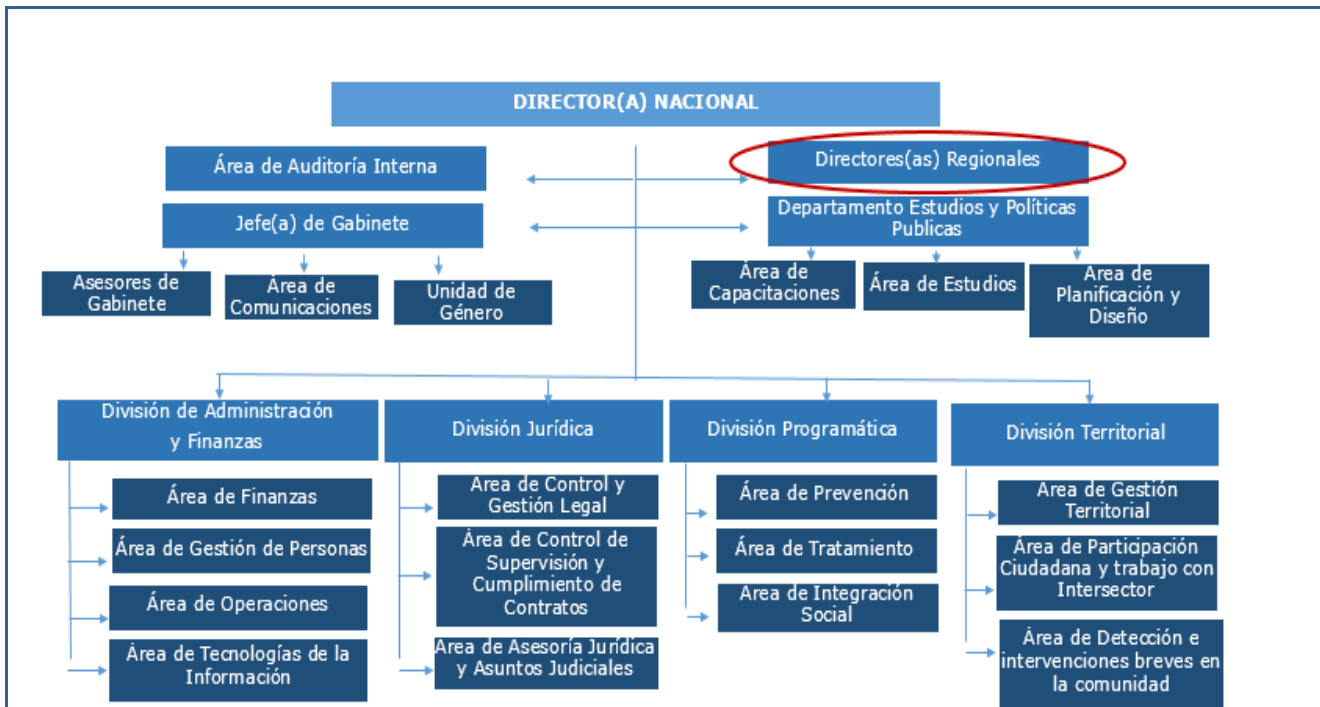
DIRECTOR(A) NACIONAL

Área de Auditoría Interna

Directores(as) Regionales

Jefe(a) de Gabinete

Departamento Estudios y Políticas Publicas

Asesores de Gabinete

Área de Comunicaciones

Unidad de Género

Área de Capacitaciones

Área de Estudios

Área de Planificación y Diseño

División de Administración y Finanzas

Área de Finanzas

Área de Gestión de Personas

Área de Operaciones

Área de Tecnologías de la Información

División Jurídica

Área de Control y Gestión Legal

Área de Control de Supervisión y Cumplimiento de Contratos

Área de Asesoría Jurídica y Asuntos Judiciales

División Programática

Área de Prevención

Área de Tratamiento

Área de Integración Social

División Territorial

Área de Gestión Territorial

Área de Participación Ciudadana y trabajo con Intersector

Área de Detección e intervenciones breves en la comunidad